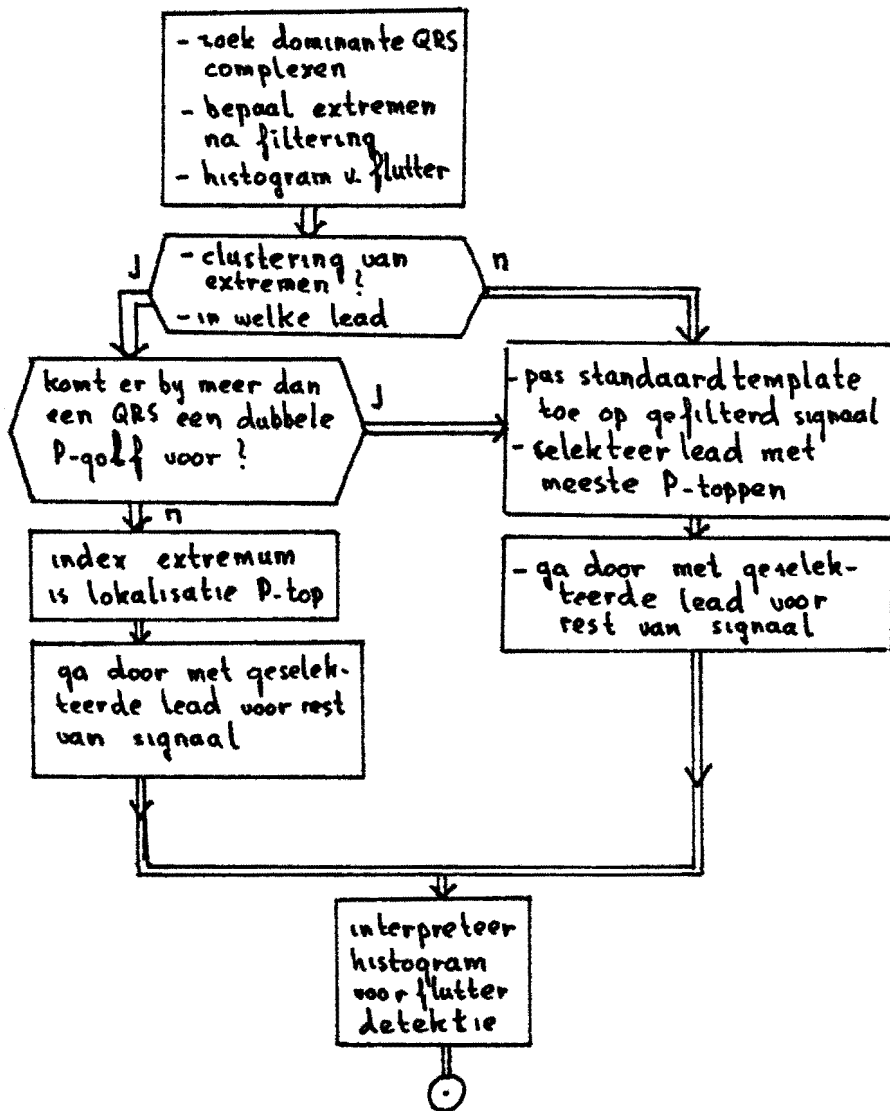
- zoek dominante QRS complexen
- bepaal extremen na filtering
- histogram v. flutter

- clustering van extremen ?
- in welke lead

J

n

komt er by meer dan een QRS een dubbele P-golf voor ?

J

n

index extremum is lokalisatie P-top

ga door met geselekteerde lead voor rest van signaal

- pas standaard template toe op gefilterd signaal
- selekteer lead met meeste P-toppen

- ga door met geselekteerde lead voor rest van signaal

interpreteer histogram voor flutter detektie